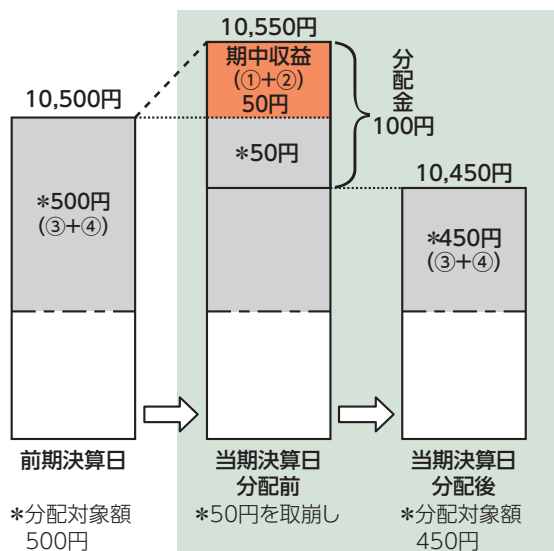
10,500円

*500円
(③+④)

前期決算日

*分配対象額
500円

10,550円

期中収益
(①+②)
50円

*50円

分配金
100円

当期決算日
分配前

*50円を取崩し

10,450円

*450円
(③+④)

当期決算日
分配後

*分配対象額
450円